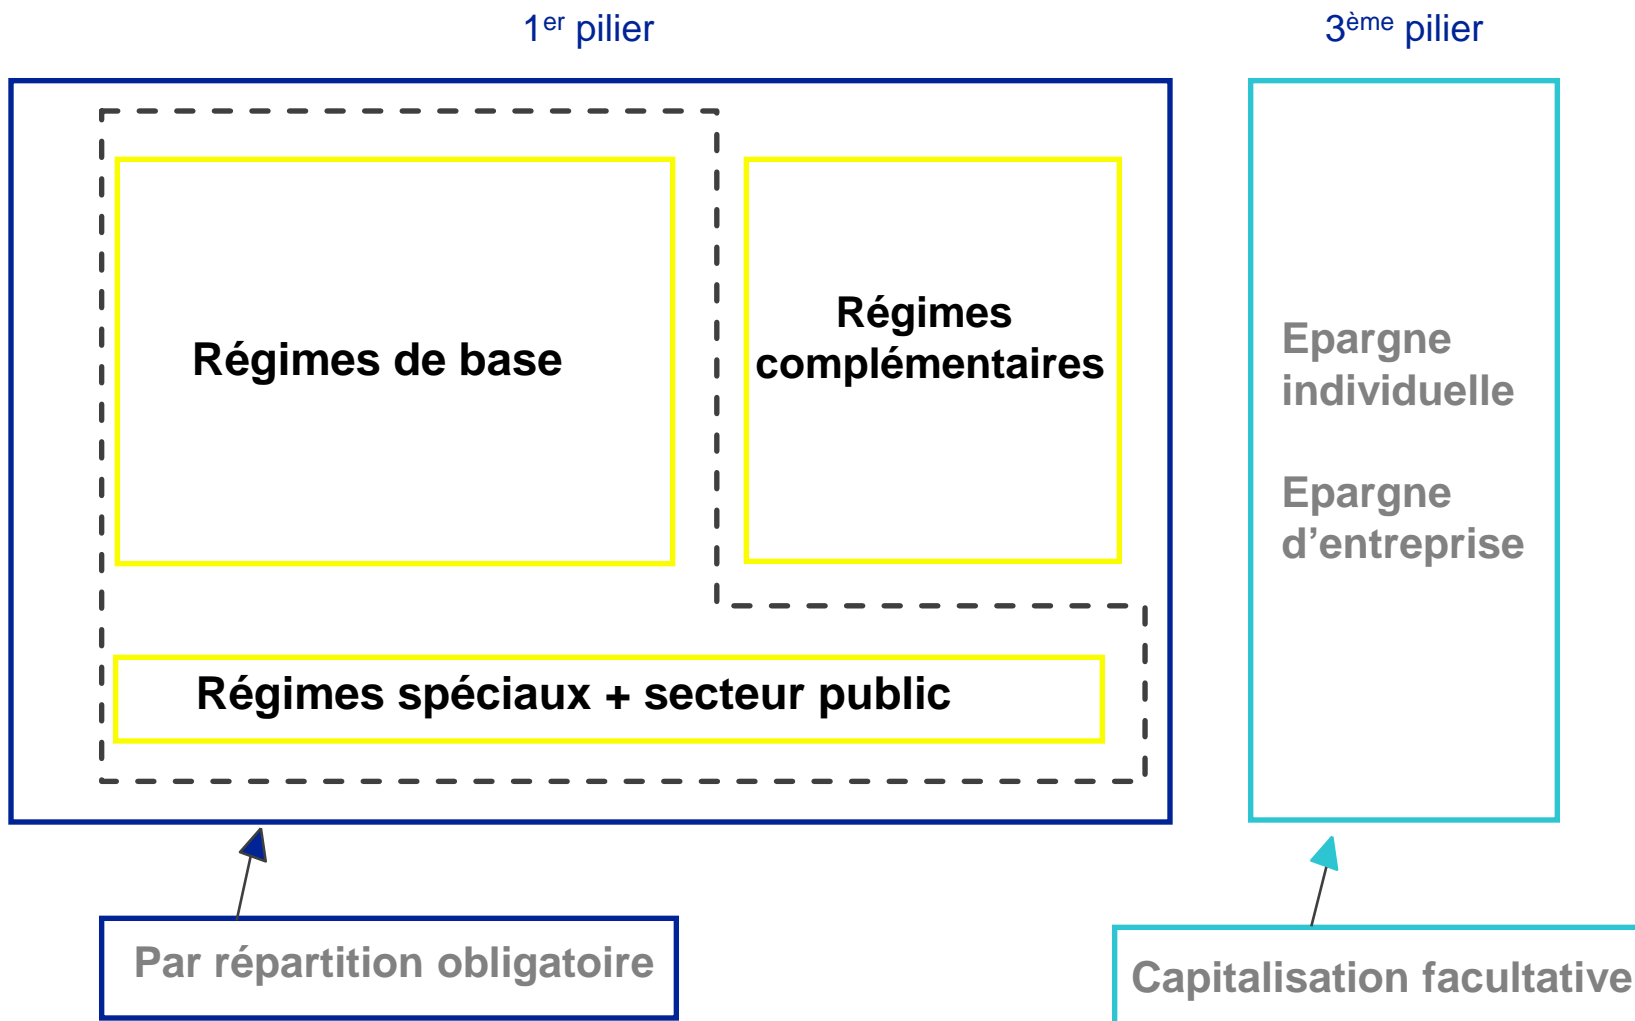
$1^{er}$ pilier

$3^{ème}$ pilier

Régimes de base

Régimes complémentaires

Régimes spéciaux + secteur public

Epargne individuelle

Epargne d’entreprise

Par répartition obligatoire

Capitalisation facultative